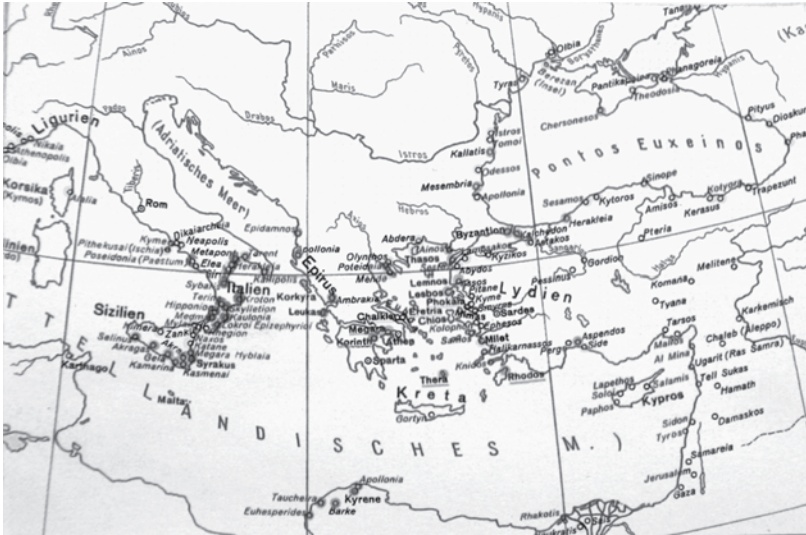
Ligurien
Nikaia
Antipolis
Korsika
(Kyrnos)
Rom
(Adriatisches Meer)
Epidamnos
Apollonia
Epirus
Dikaiarcheia
Kyme
Neapolis
Metapont
Pithekusai (Ischia)
Poseidonia (Paestum)
Elea
Tarent
Italien
Sybaris
Kroton
Kaulonia
Lokroi Epizephyrioi
Rhegion
Zankle
Naxos
Katane
Megara Hyblaia
Syrakus
Kasmenai
Sizilien
Selinus
Akragas
Gela
Kamarina
Karthago
Malta
Korkyra
Leukas
Ambrakia
Sparta
Korinth
Megara
Athen
Chalkis
Eretria
Olynthos
Poteidaia
Mende
Abdera
Ainos
Thasos
Lemnos
Lesbos
Phokaia
Kyme
Chios
Kolophon
Ephesos
Samos
Milet
Halikarnassos
Knidos
Rhodos
Thera
Kreta
Gortyn
Sardes
Lydien
Byzantion
Chalkedon
Kyzikos
Abydos
Perinthos
Astakos
Sangarios
Gordion
Pessinus
Aspendos
Side
Perge
Tarsos
Mesembria
Apollonia
Odessos
Kallatis
Tomoi
Istros
Istros
Tyras
Olbia
Berezan (Insel)
Pantikapaion
Phanagoreia
Theodosia
Chersonesos
Pontos Euxeinos
Sinope
Amisos
Kotyora
Trapezunt
Kerasus
Pityus
Dioskurias
Sesamos
Kytoros
Herakleia
Pteria
Melitene
Komana
Tyana
Karkemisch
Chaleb (Aleppo)
Al Mina
Ugarit (Ras Samra)
Tell Sukas
Hamath
Lapethos
Salamis
Soloi
Paphos
Kypros
Sidon
Tyros
Damaskos
Samareia
Jerusalem
Gaza
Rhakotis
Apollonia
Kyrene
Barke
Taucheira
Euhesperides
Hebros
Maris
Drabos
Ainos
Tanais
(Ka
Mittelländisches M.)